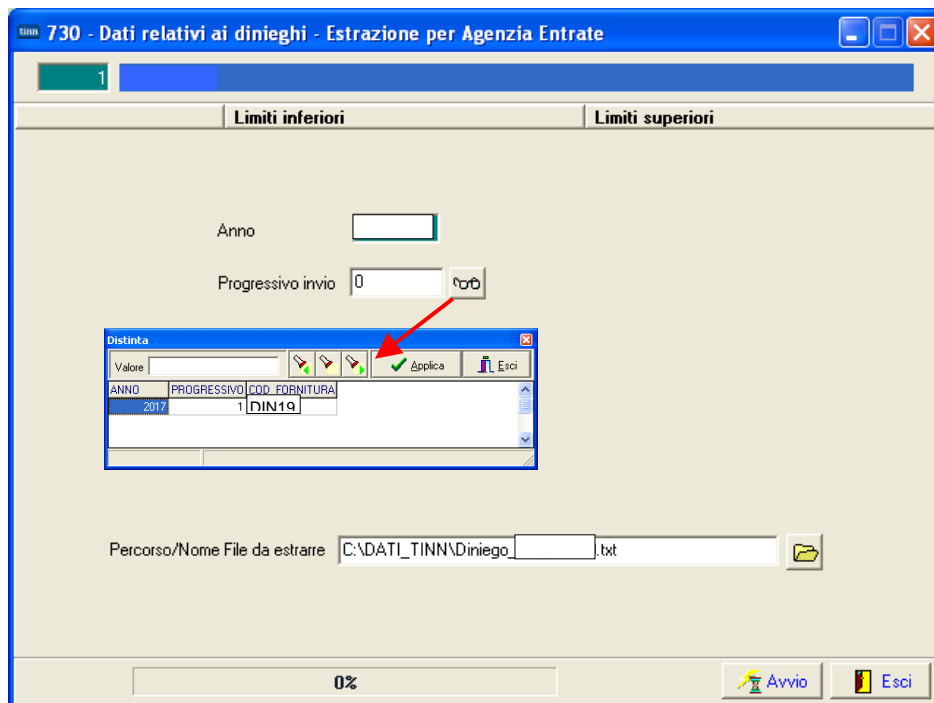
tinn 730 - Dati relativi ai dinieghi - Estrazione per Agenzia Entrate

1

Limiti inferiori | Limiti superiori

Anno

Progressivo invio 0

Distinta

Valore

Applica

Esci

| ANNO | PROGRESSIVO | COD_FORNITURA |
|---|---|---|
| 2017 | 1 | DIN19 |

Percorso/Nome File da estrarre C:\DATI_TINN\Diniego_ .txt

0%

Avvio

Esci